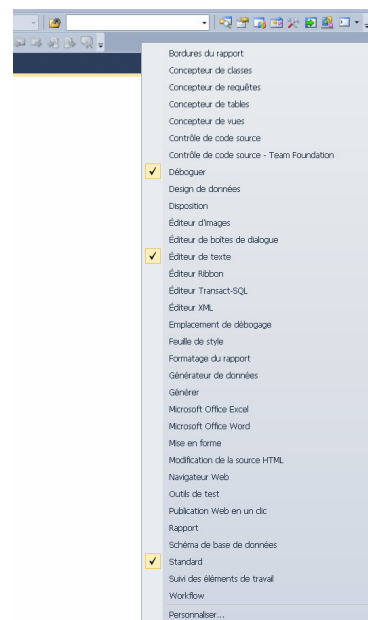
Bordures du rapport
Concepteur de classes
Concepteur de requêtes
Concepteur de tables
Concepteur de vues
Contrôle de code source
Contrôle de code source - Team Foundation
Déboguer
Design de données
Disposition
Éditeur d'images
Éditeur de boîtes de dialogue
Éditeur de texte
Éditeur Ribbon
Éditeur Transact-SQL
Éditeur XML
Emplacement de débogage
Feuille de style
Formatage du rapport
Générateur de données
Générer
Microsoft Office Excel
Microsoft Office Word
Mise en forme
Modification de la source HTML
Navigateur Web
Outils de test
Publication Web en un clic
Rapport
Schéma de base de données
Standard
Suivi des éléments de travail
Workflow
Personnaliser...